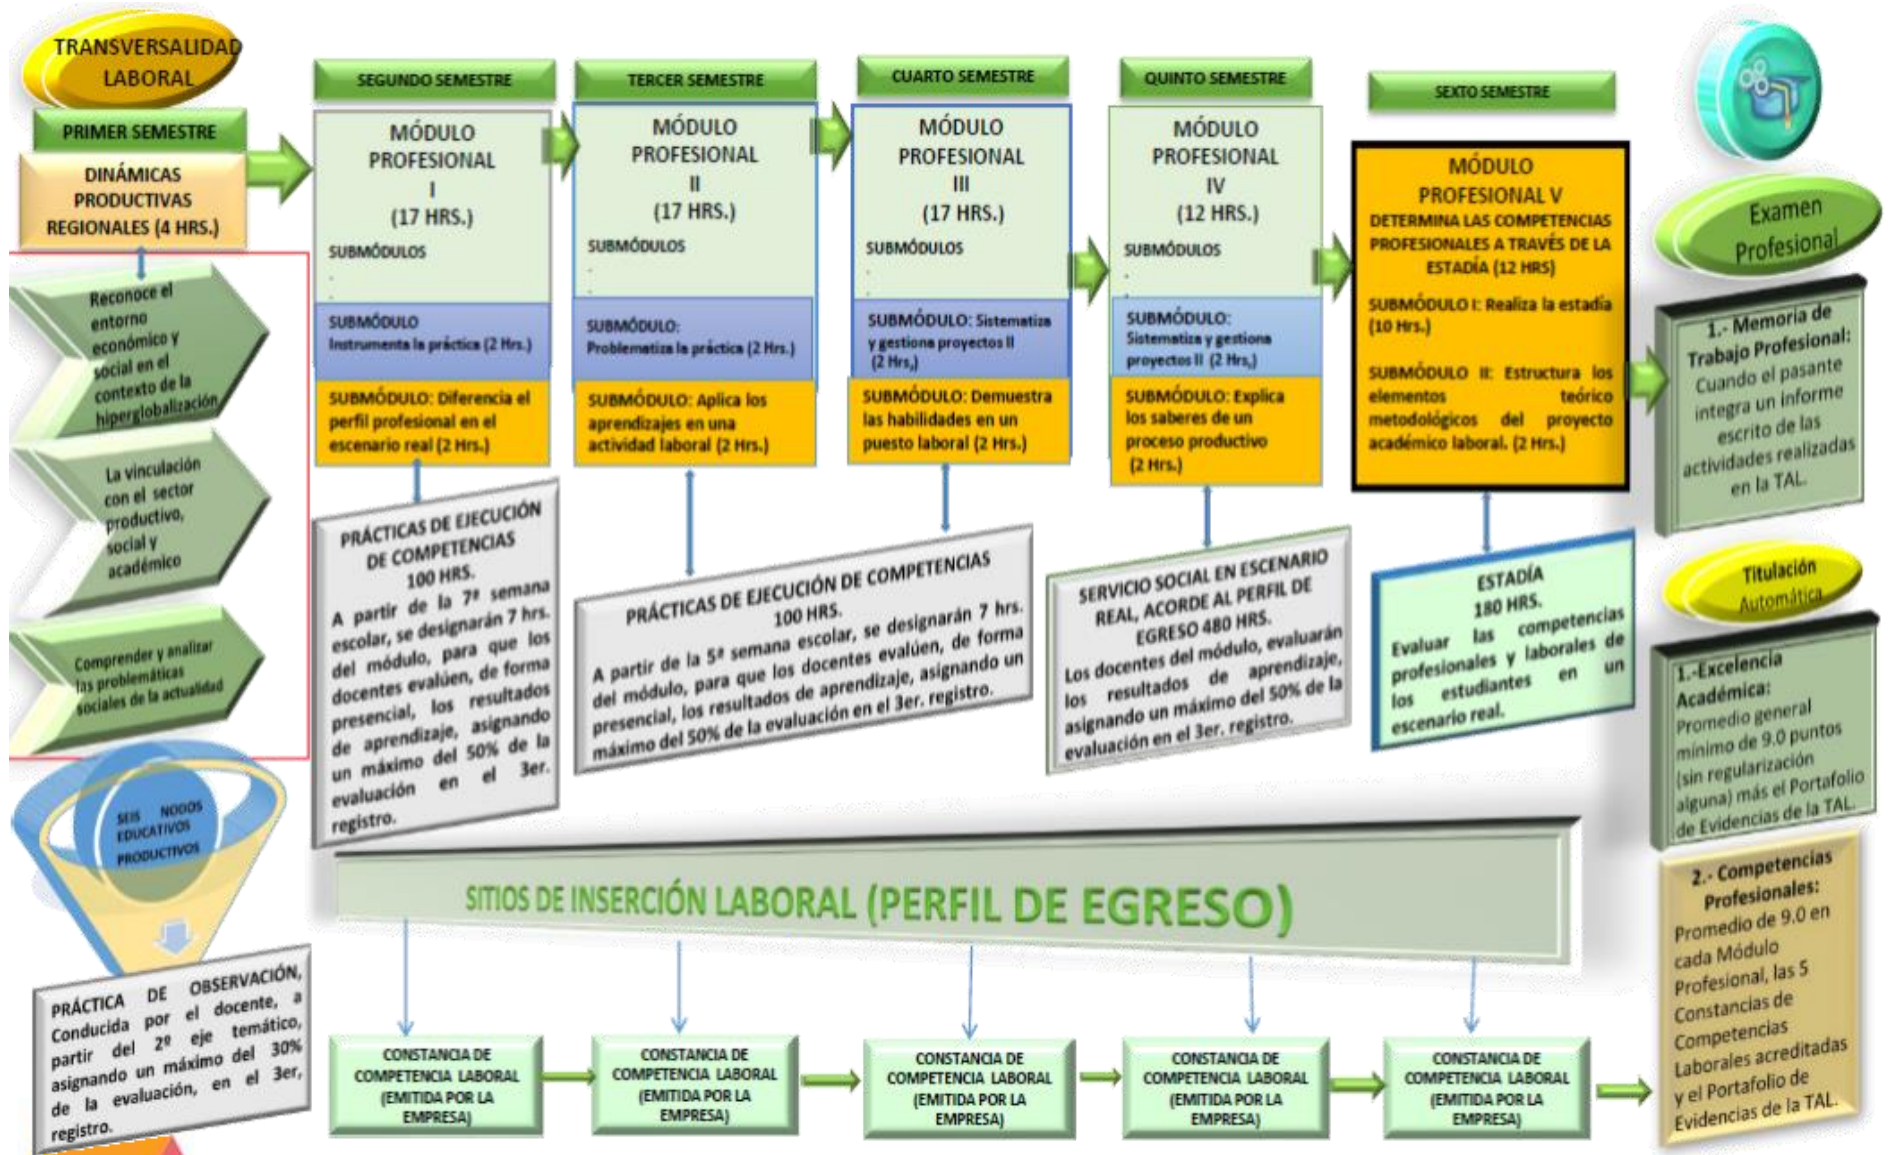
TRANSVERSALIDAD LABORAL

PRIMER SEMESTRE

DINÁMICAS PRODUCTIVAS REGIONALES (4 HRS.)

Reconoce el entorno económico y social en el contexto de la hiperglobalización

La vinculación con el sector productivo, social y académico

Comprender y analizar las problemáticas sociales de la actualidad

SEIS NODOS EDUCATIVOS PRODUCTIVOS

PRÁCTICA DE OBSERVACIÓN, Conducida por el docente, a partir del 2º eje temático, asignando un máximo del 30% de la evaluación, en el 3er, registro.

SEGUNDO SEMESTRE

MÓDULO PROFESIONAL I (17 HRS.)

SUBMÓDULOS

SUBMÓDULO Instrumenta la práctica (2 Hrs.)

SUBMÓDULO: Diferencia el perfil profesional en el escenario real (2 Hrs.)

PRÁCTICAS DE EJECUCIÓN DE COMPETENCIAS 100 HRS. A partir de la 7ª semana escolar, se designarán 7 hrs. del módulo, para que los docentes evalúen, de forma presencial, los resultados de aprendizaje, asignando un máximo del 50% de la evaluación en el 3er. registro.

TERCER SEMESTRE

MÓDULO PROFESIONAL II (17 HRS.)

SUBMÓDULOS

SUBMÓDULO: Problematiza la práctica (2 Hrs.)

SUBMÓDULO: Aplica los aprendizajes en una actividad laboral (2 Hrs.)

PRÁCTICAS DE EJECUCIÓN DE COMPETENCIAS 100 HRS. A partir de la 5ª semana escolar, se designarán 7 hrs. del módulo, para que los docentes evalúen, de forma presencial, los resultados de aprendizaje, asignando un máximo del 50% de la evaluación en el 3er. registro.

CUARTO SEMESTRE

MÓDULO PROFESIONAL III (17 HRS.)

SUBMÓDULOS

SUBMÓDULO: Sistematiza y gestiona proyectos II (2 Hrs,)

SUBMÓDULO: Demuestra las habilidades en un puesto laboral (2 Hrs.)

QUINTO SEMESTRE

MÓDULO PROFESIONAL IV (12 HRS.)

SUBMÓDULOS

SUBMÓDULO: Sistematiza y gestiona proyectos II (2 Hrs,)

SUBMÓDULO: Explica los saberes de un proceso productivo (2 Hrs.)

SERVICIO SOCIAL EN ESCENARIO REAL, ACORDE AL PERFIL DE EGRESO 480 HRS. Los docentes del módulo, evaluarán los resultados de aprendizaje, asignando un máximo del 50% de la evaluación en el 3er. registro.

SEXTO SEMESTRE

MÓDULO PROFESIONAL V
DETERMINA LAS COMPETENCIAS PROFESIONALES A TRAVÉS DE LA ESTADÍA (12 HRS)

SUBMÓDULO I: Realiza la estadía (10 Hrs.)

SUBMÓDULO II: Estructura los elementos teórico metodológicos del proyecto académico laboral. (2 Hrs.)

ESTADÍA 180 HRS. Evaluar las competencias profesionales y laborales de los estudiantes en un escenario real.

Examen Profesional

1.- Memoria de Trabajo Profesional: Cuando el pasante integra un informe escrito de las actividades realizadas en la TAL.

Titulación Automática

1.-Excelencia Académica: Promedio general mínimo de 9.0 puntos (sin regularización alguna) más el Portafolio de Evidencias de la TAL.

2.- Competencias Profesionales: Promedio de 9.0 en cada Módulo Profesional, las 5 Constancias de Competencias Laborales acreditadas y el Portafolio de Evidencias de la TAL.

SITIOS DE INSERCIÓN LABORAL (PERFIL DE EGRESO)

CONSTANCIA DE COMPETENCIA LABORAL (EMITIDA POR LA EMPRESA)

CONSTANCIA DE COMPETENCIA LABORAL (EMITIDA POR LA EMPRESA)

CONSTANCIA DE COMPETENCIA LABORAL (EMITIDA POR LA EMPRESA)

CONSTANCIA DE COMPETENCIA LABORAL (EMITIDA POR LA EMPRESA)

CONSTANCIA DE COMPETENCIA LABORAL (EMITIDA POR LA EMPRESA)